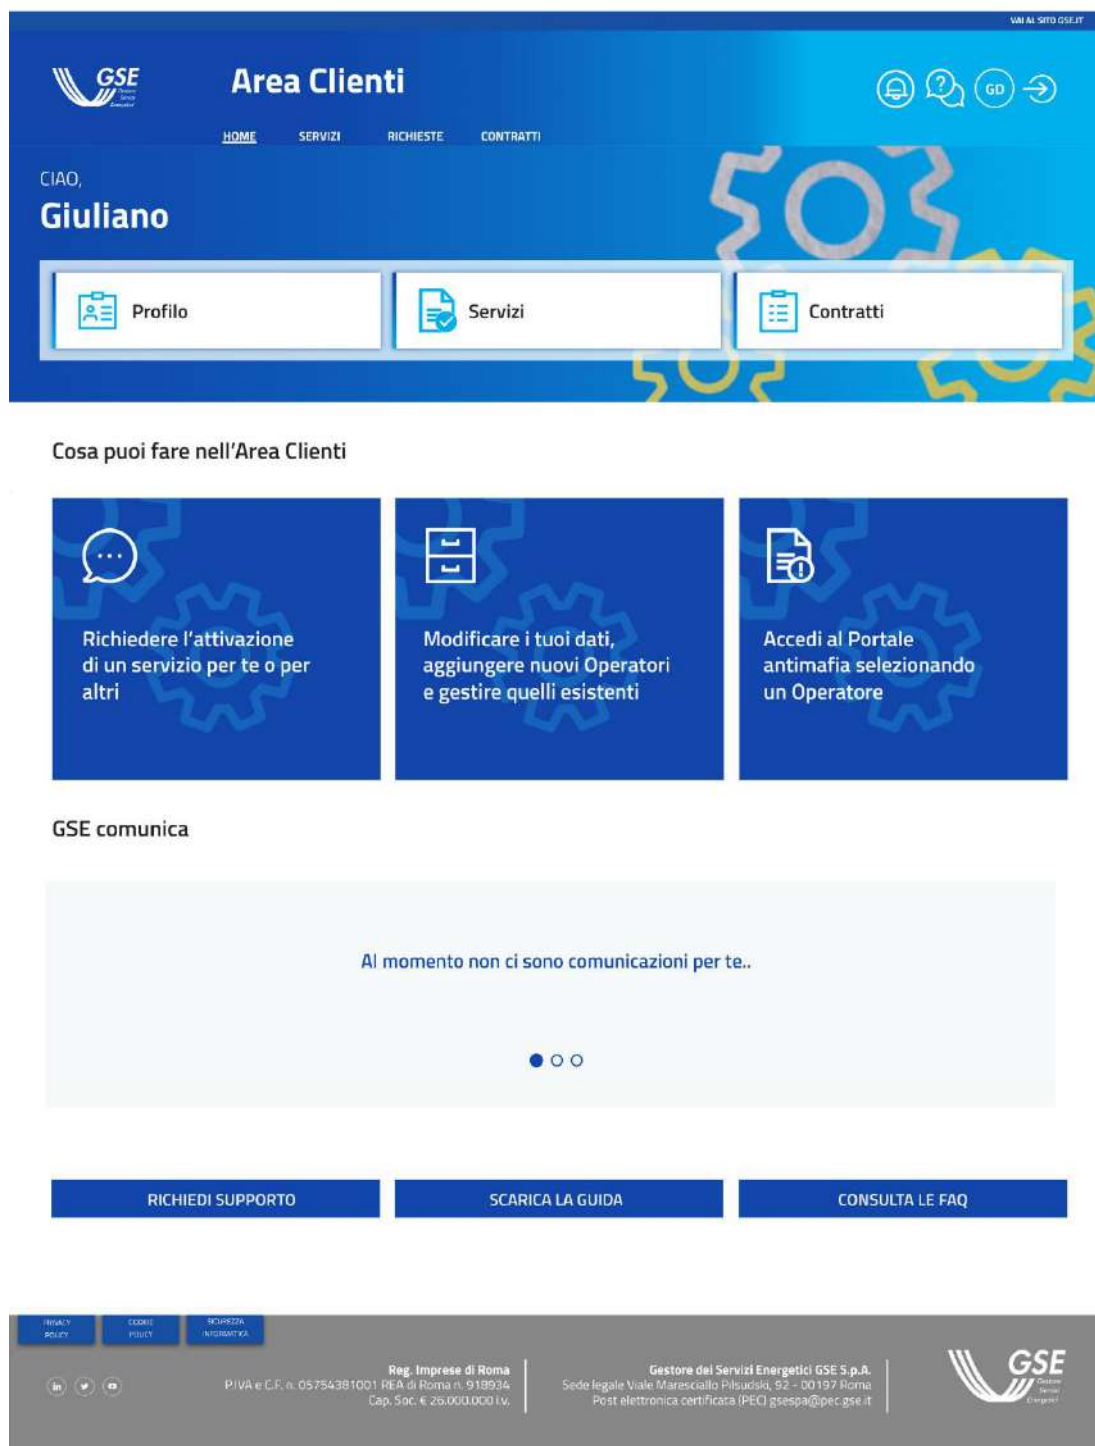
VAI AL SITO GSE.IT

GSE Gestore Servizi Energetici

Area Clienti

GD

HOME SERVIZI RICHIESTE CONTRATTI

CIAO,
Giuliano

Profilo

Servizi

Contratti

Cosa puoi fare nell'Area Clienti

Richiedere l'attivazione di un servizio per te o per altri

Modificare i tuoi dati, aggiungere nuovi Operatori e gestire quelli esistenti

Accedi al Portale antimafia selezionando un Operatore

GSE comunica

Al momento non ci sono comunicazioni per te..

RICHIEDI SUPPORTO

SCARICA LA GUIDA

CONSULTA LE FAQ

PRIVACY POLICY

COOKIE POLICY

SICUREZZA INFORMATICA

Reg. Imprese di Roma
P.IVA e C.F. n. 05754381001 REA di Roma n. 918934
Cap. Soc. € 26.000.000 i.v.

Gestore dei Servizi Energetici GSE S.p.A.
Sede legale Viale Maresciallo Pilsudski, 92 - 00197 Roma
Posta elettronica certificata (PEC) gsespa@pec.gse.it

GSE Gestore Servizi Energetici